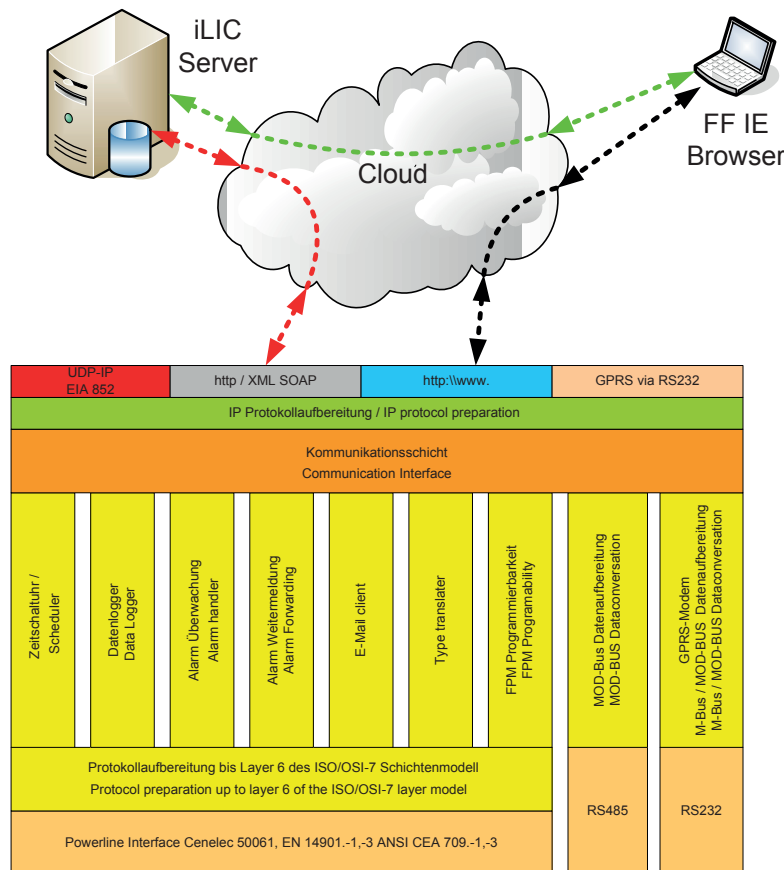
iLIC Server

Cloud

FF IE Browser

| UDP-IP EIA 852 | http / XML SOAP | http:\\www. | GPRS via RS232 |
|---|---|---|---|

IP Protokollaufbereitung / IP protocol preparation

Kommunikationsschicht
Communication Interface

Zeitschaltuhr / Scheduler

Datenlogger Data Logger

Alarm Überwachung Alarm handler

Alarm Weitermeldung Alarm Fowarding

E-Mail client

Type translater

FPM Programmierbarkeit FPM Programability

MOD-Bus Datenaufbereitung MOD-BUS Dataconversation

GPRS-Modem M-Bus / MOD-BUS Datenaufbereitung M-Bus / MOD-BUS Dataconversation

Protokollaufbereitung bis Layer 6 des ISO/OSI-7 Schichtenmodell
Protocol preparation up to layer 6 of the ISO/OSI-7 layer model

RS485

RS232

Powerline Interface Cenelec 50061, EN 14901.-1,-3 ANSI CEA 709.-1,-3